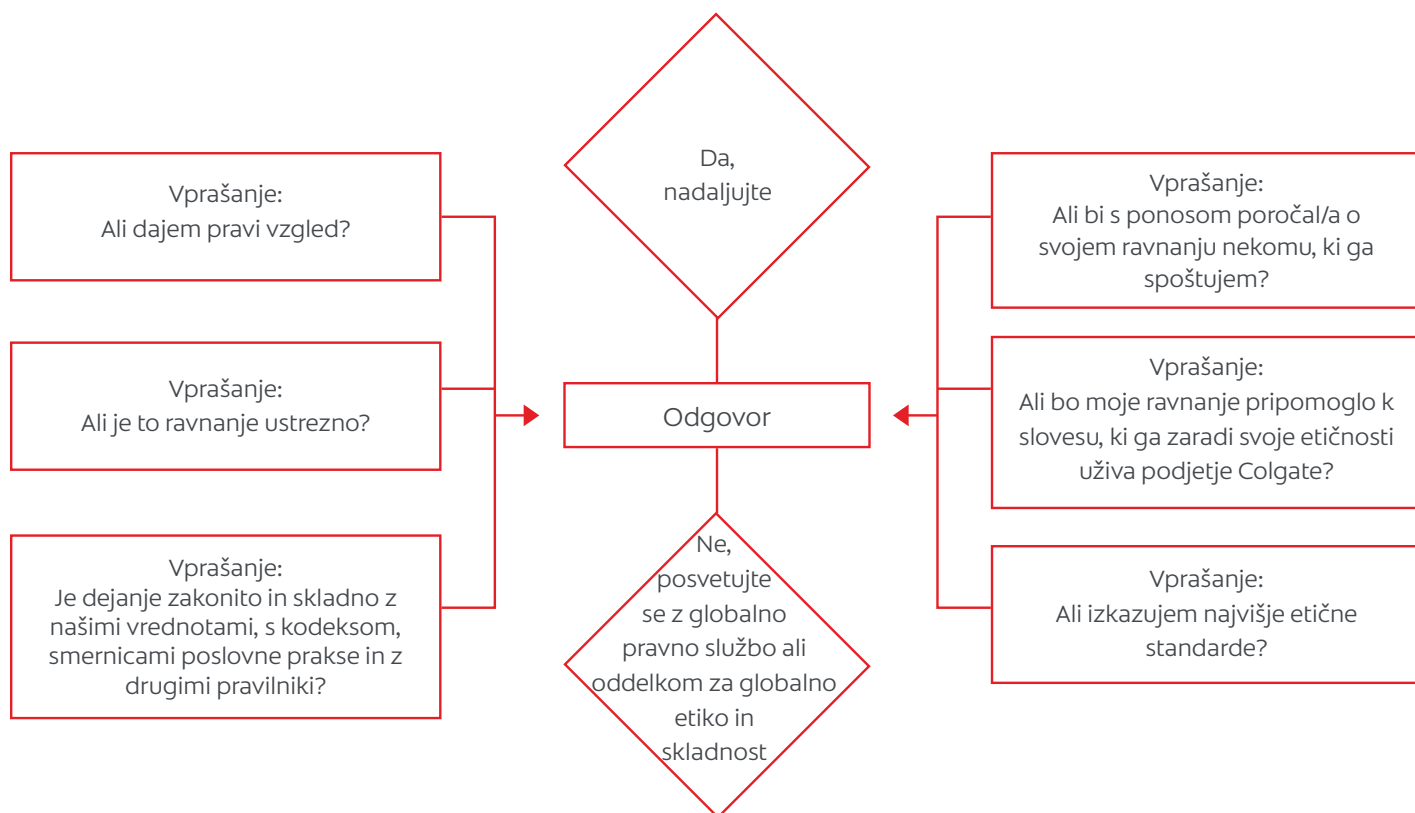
Vprašanje:
Ali dajem pravi vzgled?

Vprašanje:
Ali je to ravnanje ustrezno?

Vprašanje:
Je dejanje zakonito in skladno z našimi vrednotami, s kodeksom, smernicami poslovne prakse in z drugimi pravilniki?

Da, nadaljujte

Odgovor

Ne, posvetujte se z globalno pravno službo ali oddelkom za globalno etiko in skladnost

Vprašanje:
Ali bi s ponosom poročal/a o svojem ravnanju nekomu, ki ga spoštujem?

Vprašanje:
Ali bo moje ravnanje pripomoglo k slovesu, ki ga zaradi svoje etičnosti uživa podjetje Colgate?

Vprašanje:
Ali izkazujem najvišje etične standarde?